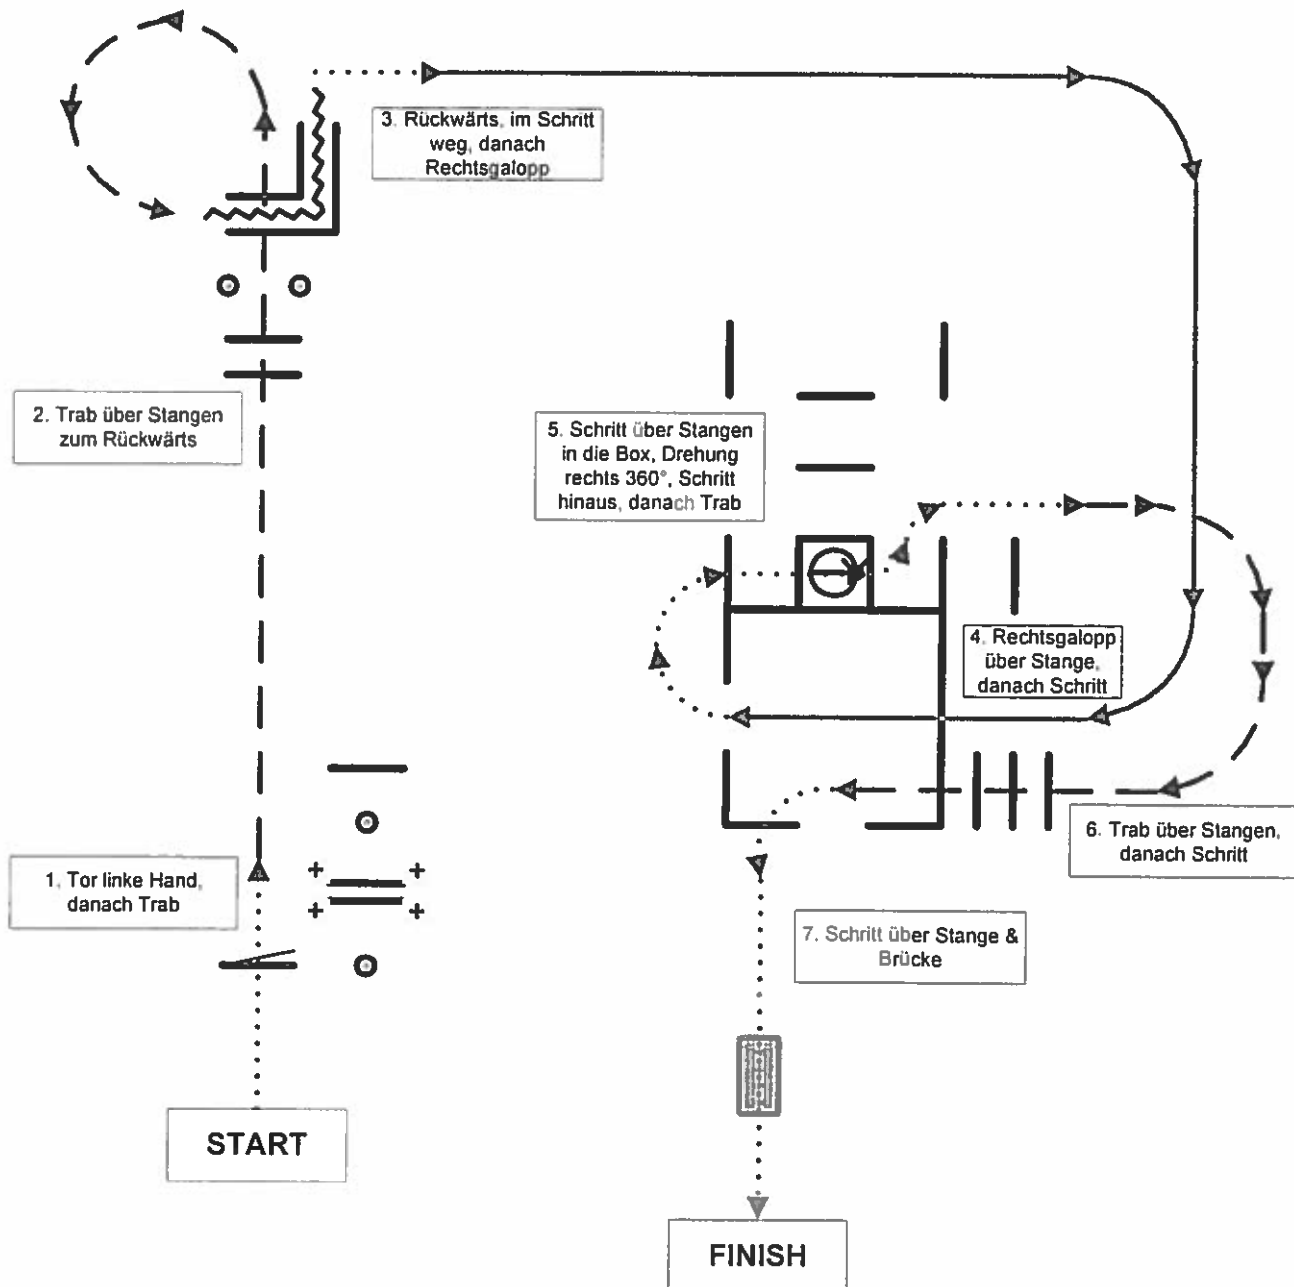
3. Rückwärts, im Schritt weg, danach Rechtsgalopp

2. Trab über Stangen zum Rückwärts

5. Schritt über Stangen in die Box, Drehung rechts 360°, Schritt hinaus, danach Trab

4. Rechtsgalopp über Stange, danach Schritt

6. Trab über Stangen, danach Schritt

1. Tor linke Hand, danach Trab

7. Schritt über Stange & Brücke

START

FINISH